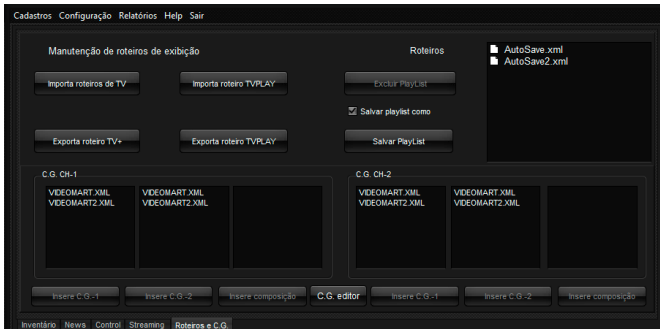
Cadastros Configuração Relatórios Help Sair

Manutenção de roteiros de exibição

Roteiros

AutoSave.xml
AutoSave2.xml

Importa roteiros de TV

Importa roteiro TVPLAY

Excluir PlayList

Salvar playlist como

Exporta roteiro TV+

Exporta roteiro TVPLAY

Salvar PlayList

C.G. CH-1

VIDEOMART.XML
VIDEOMART2.XML

VIDEOMART.XML
VIDEOMART2.XML

C.G. CH-2

VIDEOMART.XML
VIDEOMART2.XML

VIDEOMART.XML
VIDEOMART2.XML

Insere C.G.-1

Insere C.G.-2

Insere composição

C.G. editor

Insere C.G.-1

Insere C.G.-2

Insere composição

Inventário News Control Streaming Roteiros e C.G.